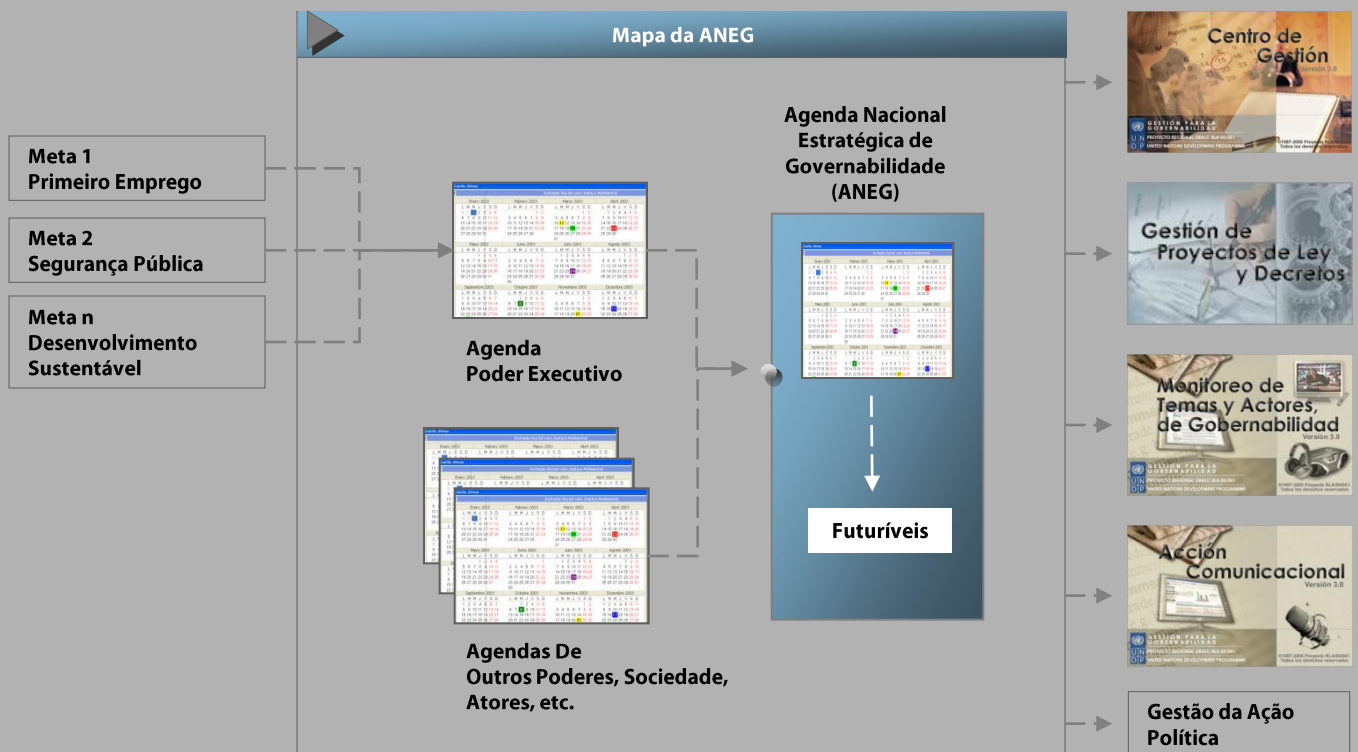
Mapa da ANEG

Meta 1
Primeiro Emprego

Meta 2
Segurança Pública

Meta n
Desenvolvimento
Sustentável

Agenda
Poder Executivo

Agendas De
Outros Poderes, Sociedade,
Atores, etc.

Agenda Nacional
Estratégica de
Governabilidade
(ANEG)

Futuríveis

Centro de
Gestión
Versión 3.0
GESTIÓN PARA LA GOBERNABILIDAD
UNITED NATIONS DEVELOPMENT PROGRAMME

Gestión de
Proyectos de Ley
y Decretos

Monitoreo de
Temas y Actores,
de Gobernabilidad
Versión 3.0
GESTIÓN PARA LA GOBERNABILIDAD
UNITED NATIONS DEVELOPMENT PROGRAMME

Acción
Comunicacional
Versión 3.0
GESTIÓN PARA LA GOBERNABILIDAD
UNITED NATIONS DEVELOPMENT PROGRAMME

Gestão da Ação
Política